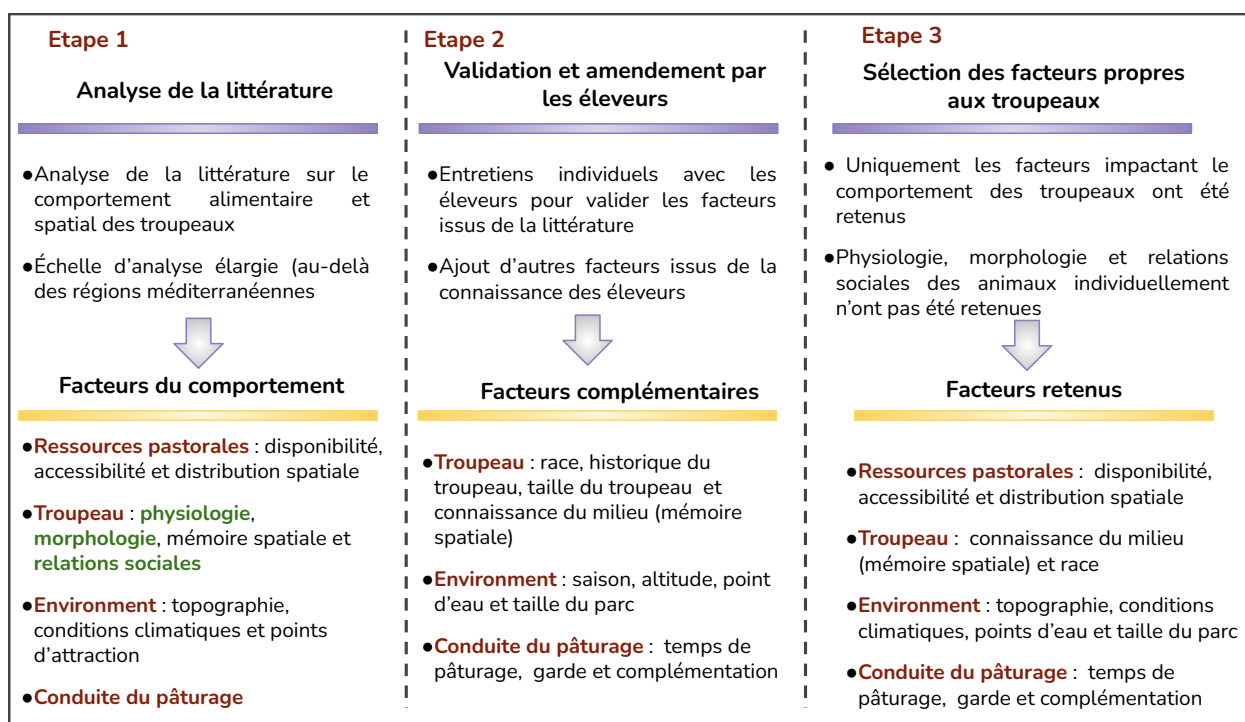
Etape 1

Analyse de la littérature

●Analyse de la littérature sur le comportement alimentaire et spatial des troupeaux

●Échelle d'analyse élargie (au-delà des régions méditerranéennes

Facteurs du comportement

●Ressources pastorales : disponibilité, accessibilité et distribution spatiale

●Troupeau : physiologie, morphologie, mémoire spatiale et relations sociales

●Environment : topographie, conditions climatiques et points d'attraction

●Conduite du pâturage

Etape 2

Validation et amendement par les éleveurs

●Entretiens individuels avec les éleveurs pour valider les facteurs issus de la littérature

●Ajout d'autres facteurs issus de la connaissance des éleveurs

Facteurs complémentaires

●Troupeau : race, historique du troupeau, taille du troupeau et connaissance du milieu (mémoire spatiale)

●Environment : saison, altitude, point d'eau et taille du parc

●Conduite du pâturage : temps de pâturage, garde et complémentation

Etape 3

Sélection des facteurs propres aux troupeaux

● Uniquement les facteurs impactant le comportement des troupeaux ont été retenus

●Physiologie, morphologie et relations sociales des animaux individuellement n'ont pas été retenues

Facteurs retenus

●Ressources pastorales : disponibilité, accessibilité et distribution spatiale

●Troupeau : connaissance du milieu (mémoire spatiale) et race

●Environment : topographie, conditions climatiques, points d'eau et taille du parc

●Conduite du pâturage : temps de pâturage, garde et complémentation